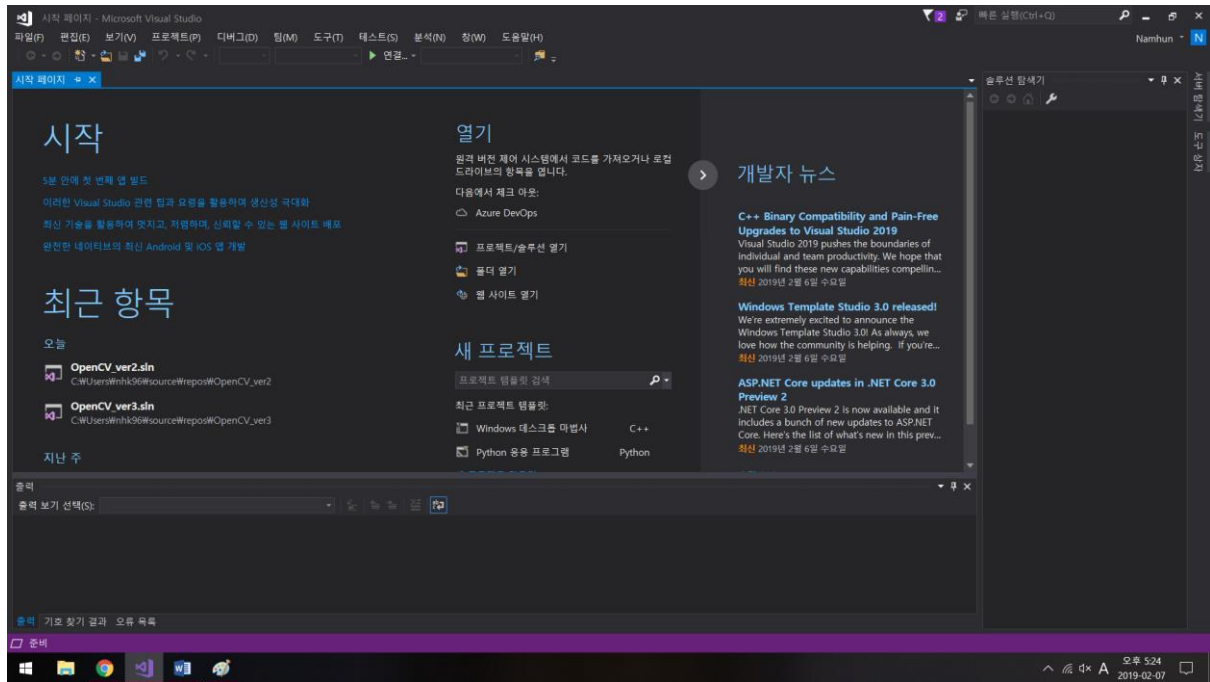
시작 페이지 - Microsoft Visual Studio

빠른 실행(Ctrl+Q)

파일(F) 편집(E) 보기(V) 프로젝트(P) 디버그(D) 팀(M) 도구(T) 테스트(S) 분석(N) 창(W) 도움말(H)

Namhun N

▶ 연결...

시작 페이지 ✕

솔루션 탐색기

서버 탐색기 도구 상자

시작

5분 안에 첫 번째 앱 빌드

이러한 Visual Studio 관련 팁과 요령을 활용하여 생산성 극대화

최신 기술을 활용하여 멋지고, 저렴하며, 신뢰할 수 있는 웹 사이트 배포

완전한 네이티브의 최신 Android 및 iOS 앱 개발

최근 항목

오늘

OpenCV_ver2.sln
C:₩Users₩nhk96₩source₩repos₩OpenCV_ver2

OpenCV_ver3.sln
C:₩Users₩nhk96₩source₩repos₩OpenCV_ver3

지난 주

열기

원격 버전 제어 시스템에서 코드를 가져오거나 로컬 드라이브의 항목을 엽니다.

다음에서 체크 아웃:

Azure DevOps

프로젝트/솔루션 열기

폴더 열기

웹 사이트 열기

새 프로젝트

프로젝트 템플릿 검색

최근 프로젝트 템플릿:

Windows 데스크톱 마법사 C++

Python 응용 프로그램 Python

개발자 뉴스

C++ Binary Compatibility and Pain-Free Upgrades to Visual Studio 2019
Visual Studio 2019 pushes the boundaries of individual and team productivity. We hope that you will find these new capabilities compellin...
최신 2019년 2월 6일 수요일

Windows Template Studio 3.0 released!
We're extremely excited to announce the Windows Template Studio 3.0! As always, we love how the community is helping. If you're...
최신 2019년 2월 6일 수요일

ASP.NET Core updates in .NET Core 3.0 Preview 2
.NET Core 3.0 Preview 2 is now available and it includes a bunch of new updates to ASP.NET Core. Here's the list of what's new in this prev...
최신 2019년 2월 6일 수요일

출력

출력 보기 선택(S):

출력 기호 찾기 결과 오류 목록

준비

오후 5:24
2019-02-07